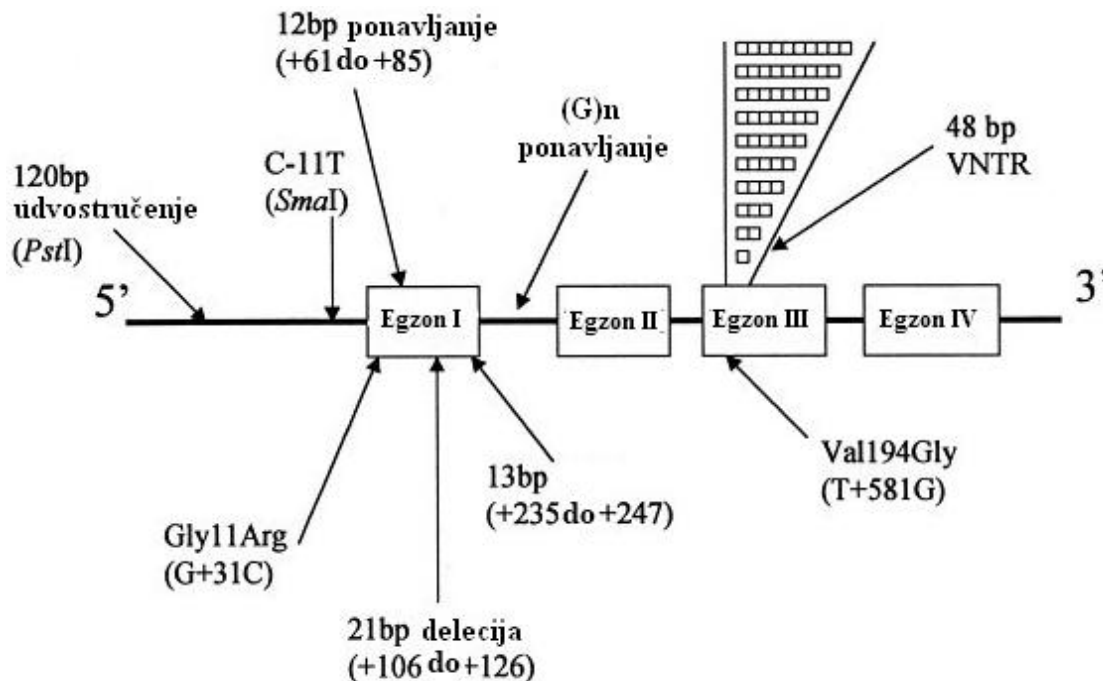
12bp ponavljanje
(+61 do +85)

(G)n
ponavljanje

48 bp
VNTR

120bp
udvostručenje
(PstI)

C-11T
(SmaI)

5'

Egzon I

Egzon II

Egzon III

Egzon IV

3'

13bp
(+235 do +247)

Val194Gly
(T+581G)

Gly11Arg
(G+31C)

21bp delecija
(+106 do +126)